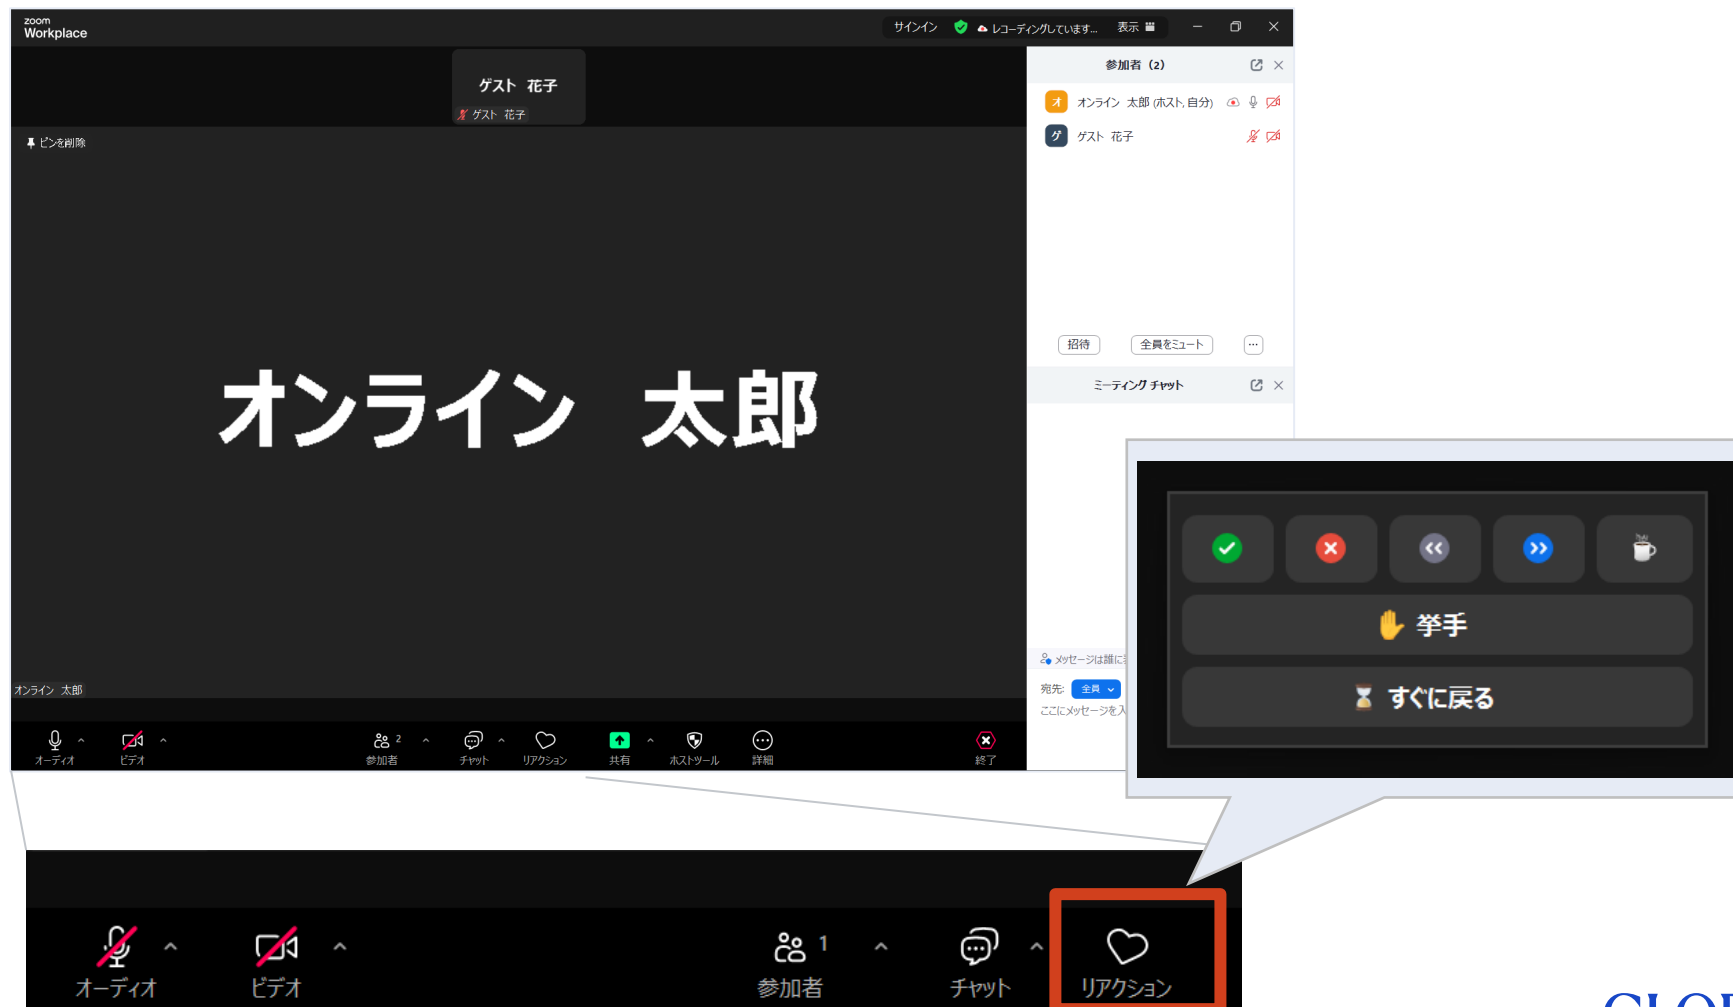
zoom Workplace

サインイン レコーディングしています... 表示

ゲスト 花子
ゲスト 花子

ピンを削除

オンライン 太郎

オンライン 太郎

参加者 (2)
オ オンライン 太郎 (ホスト, 自分)
ゲ ゲスト 花子

招待 全員をミュート ...

ミーティング チャット

メッセージは誰に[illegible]
宛先: 全員
ここにメッセージを入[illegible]

オーディオ ビデオ 参加者 2 チャット リアクション 共有 ホストツール 詳細 終了

挙手
すぐに戻る

オーディオ ビデオ 参加者 1 チャット リアクション